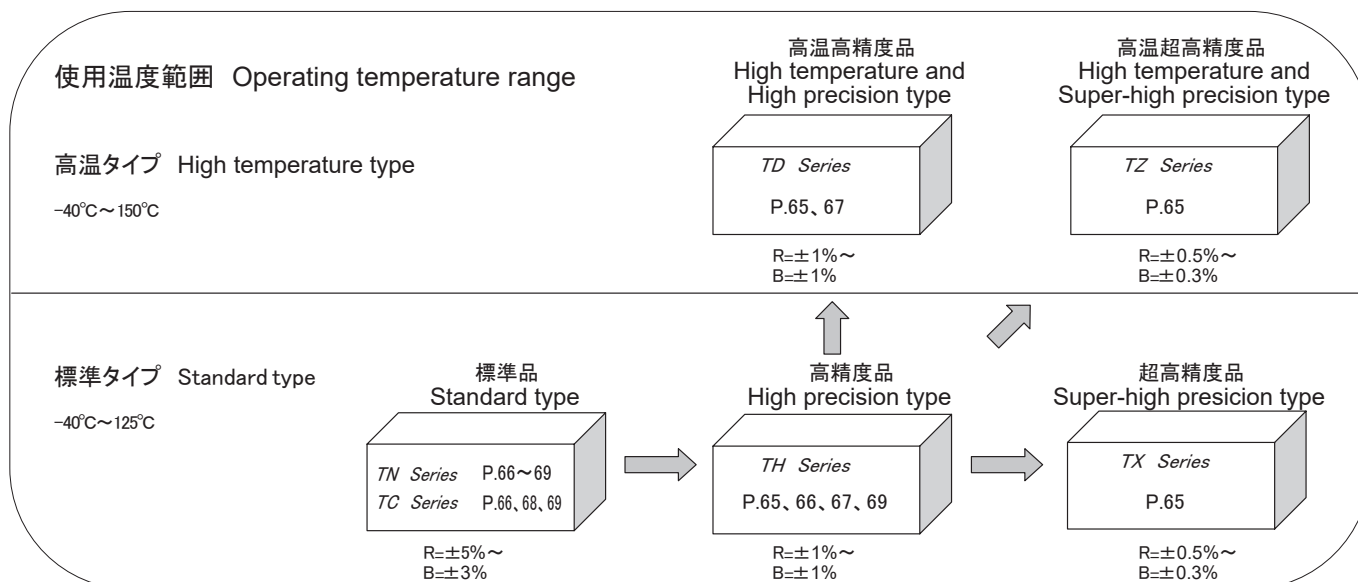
使用温度範囲 Operating temperature range

高温タイプ High temperature type

−40℃〜150℃

高温高精度品
High temperature and
High precision type

TD Series

P.65、67

R=±1%〜
B=±1%

高温超高精度品
High temperature and
Super-high precision type

TZ Series

P.65

R=±0.5%〜
B=±0.3%

標準タイプ Standard type

−40℃〜125℃

標準品
Standard type

TN Series P.66〜69
TC Series P.66、68、69

R=±5%〜
B=±3%

高精度品
High precision type

TH Series

P.65、66、67、69

R=±1%〜
B=±1%

超高精度品
Super-high presicion type

TX Series

P.65

R=±0.5%〜
B=±0.3%